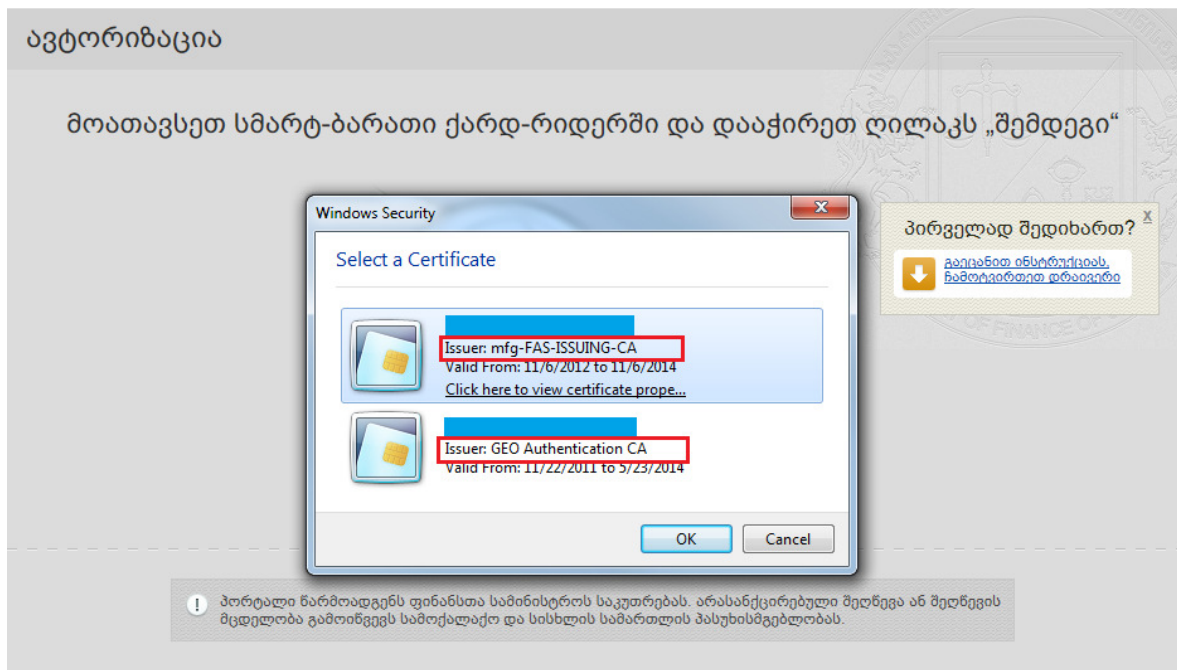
ავტორიზაცია

მოათავსეთ სმარტ-ბარათი ქარდ-რიდერში და დააჭირეთ ღილაკს „შემდეგი“

Windows Security

Select a Certificate

Issuer: mfg-FAS-ISSUING-CA
Valid From: 11/6/2012 to 11/6/2014
Click here to view certificate prope...

Issuer: GEO Authentication CA
Valid From: 11/22/2011 to 5/23/2014

OK Cancel

პირველად შედიხართ?
X
გაეცანით ინსტრუქციას, ჩამოტვირთეთ დრაივერი

პორტალი წარმოადგენს ფინანსთა სამინისტროს საკუთრებას. არასანქცირებული შეღწევა ან შეღწევის მცდელობა გამოიწვევს სამოქალაქო და სისხლის სამართლის პასუხისმგებლობას.